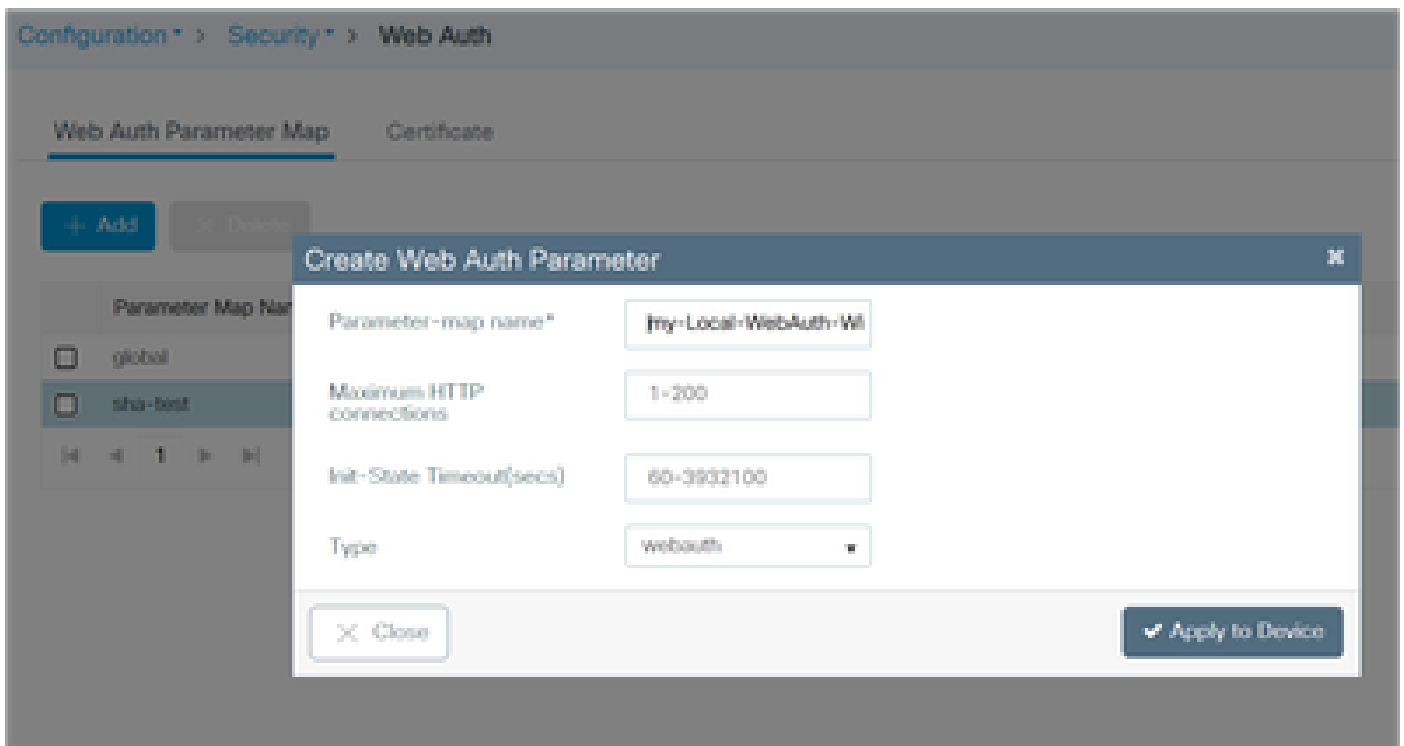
Configuration * > Security * > Web Auth

Web Auth Parameter Map Certificate

+ Add × Delete

Parameter Map Nar

global

sha-test

1

Create Web Auth Parameter

Parameter-map name* my-Local-WebAuth-W

Maximum HTTP connections 1-200

Init-State Timeout(secs) 60-3932100

Type webauth

× Close

✔ Apply to Device